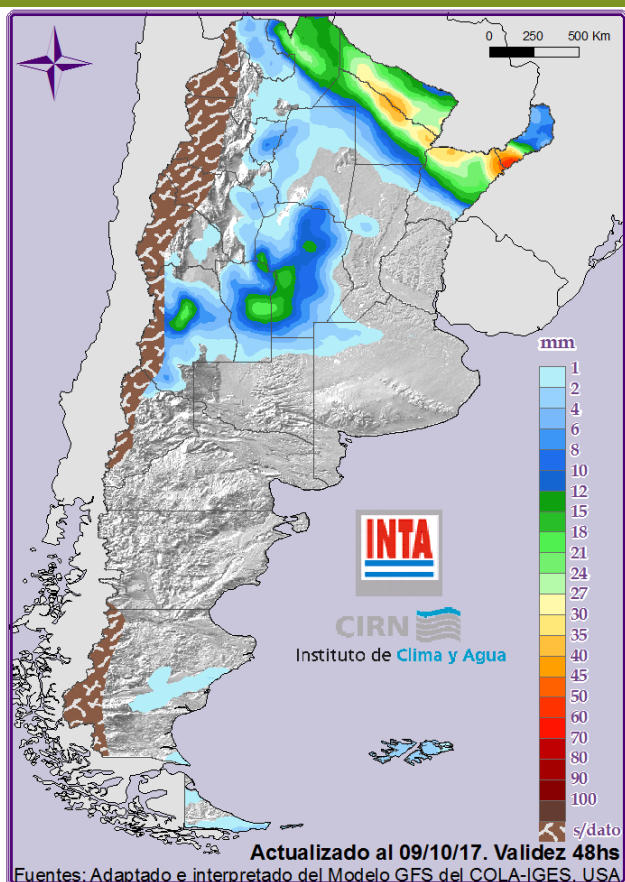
0 250 500 Km

mm
1
2
4
6
8
10
12
15
18
21
24
27
30
35
40
45
50
60
70
80
90
100
s/dato

INTA

CIRN
Instituto de Clima y Agua

Actualizado al 09/10/17. Validez 48hs
Fuentes: Adaptado e interpretado del Modelo GFS del COLA-IGES, USA